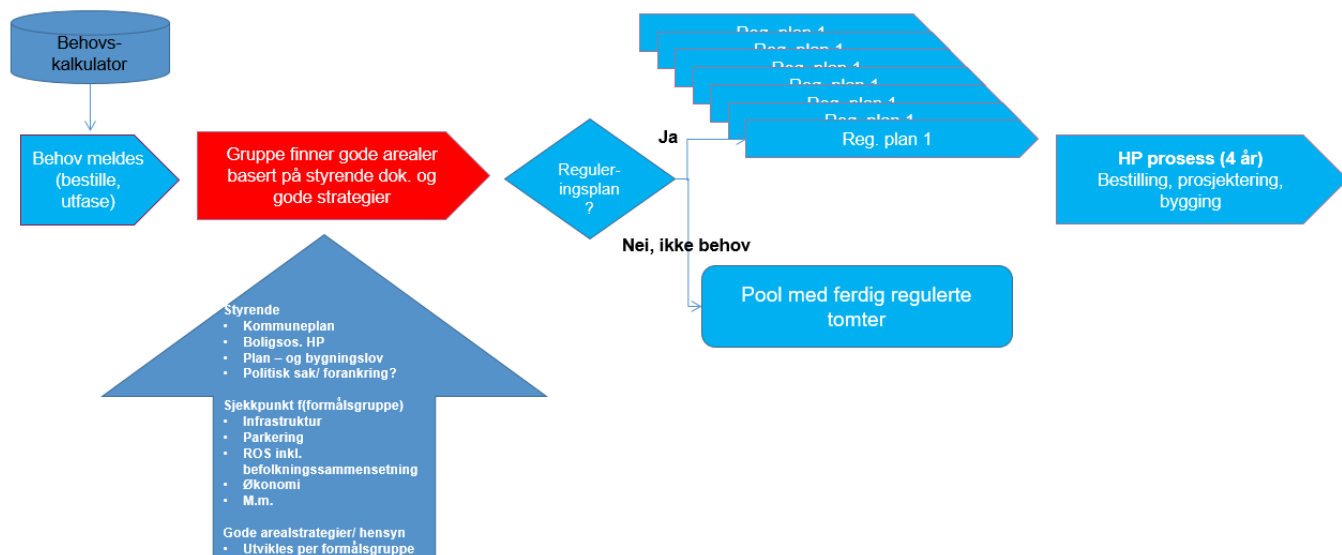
Behovs-kalkulator

Behov meldes (bestille, utfase)

Gruppe finner gode arealer basert på styrende dok. og gode strategier

Regulerings-plan ?

Ja

Nei, ikke behov

Reg. plan 1
Reg. plan 1
Reg. plan 1
Reg. plan 1
Reg. plan 1
Reg. plan 1
Reg. plan 1

HP prosess (4 år)
Bestilling, prosjektering, bygging

Pool med ferdig regulerte tomter

Styrende
• Kommuneplan
• Boligsos. HP
• Plan – og bygningslov
• Politisk sak/ forankring?

Sjekkpunkt f(formålsgruppe)
• Infrastruktur
• Parkering
• ROS inkl. befolkningssammensetning
• Økonomi
• M.m.

Gode arealstrategier/ hensyn
• Utvikles per formålsgruppe